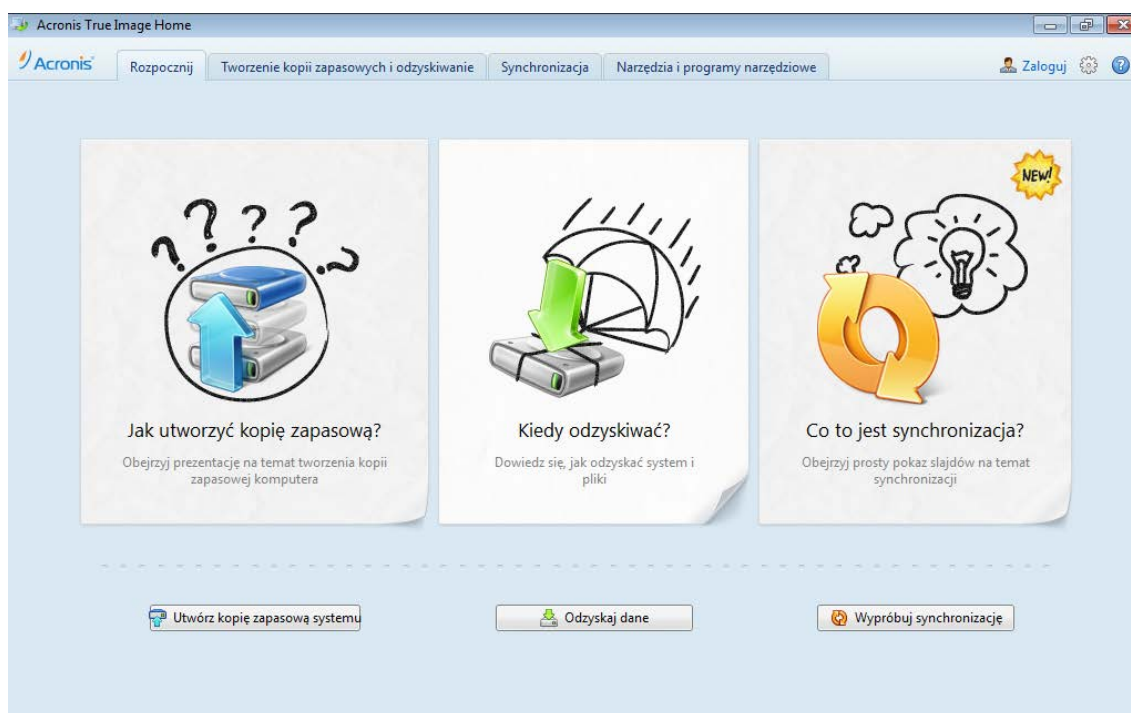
Acronis True Image Home

Acronis

Rozpocznij

Tworzenie kopii zapasowych i odzyskiwanie

Synchronizacja

Narzędzia i programy narzędziowe

Zaloguj

NEW!

Jak utworzyć kopię zapasową?

Obejrzyj prezentację na temat tworzenia kopii zapasowej komputera

Kiedy odzyskiwać?

Dowiedz się, jak odzyskać system i pliki

Co to jest synchronizacja?

Obejrzyj prosty pokaz slajdów na temat synchronizacji

Utwórz kopię zapasową systemu

Odzyskaj dane

Wypróbuj synchronizację